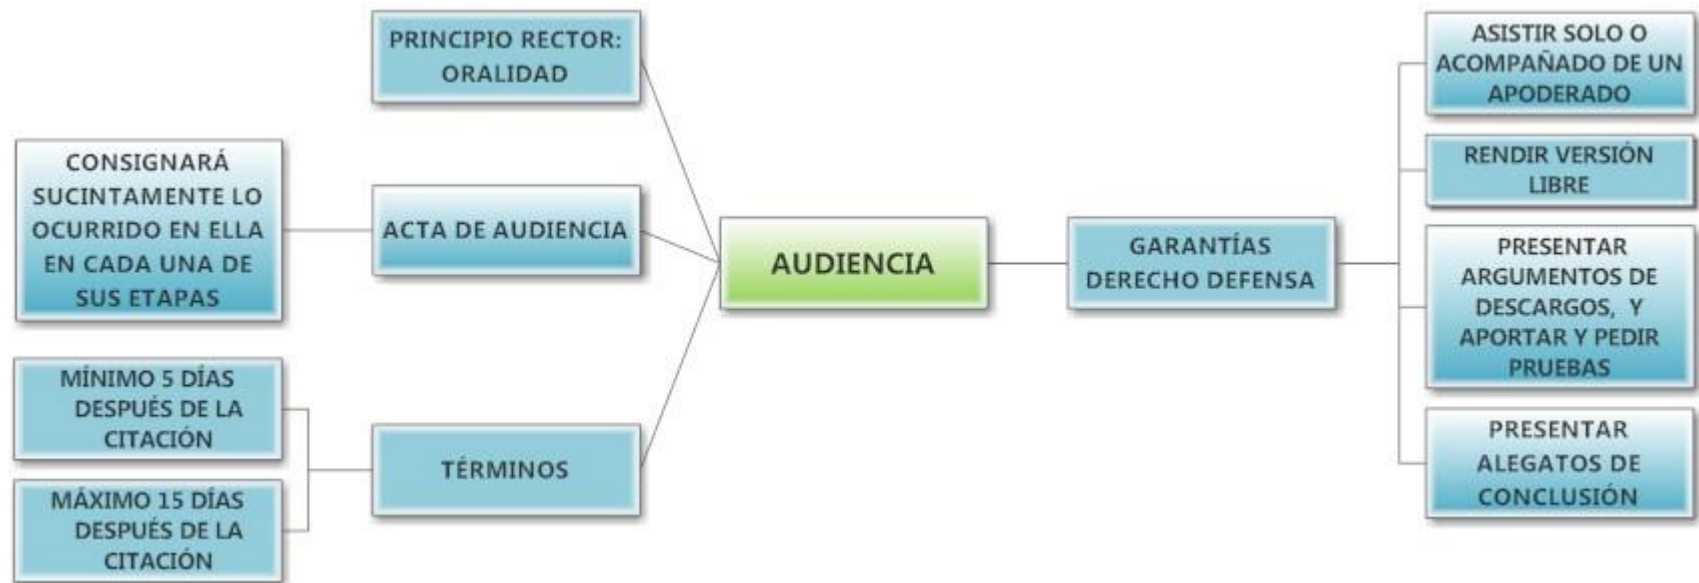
PRINCIPIO RECTOR: ORALIDAD

CONSIGNARÁ SUCINTAMENTE LO OCURRIDO EN ELLA EN CADA UNA DE SUS ETAPAS

ACTA DE AUDIENCIA

AUDIENCIA

MÍNIMO 5 DÍAS DESPUÉS DE LA CITACIÓN

MÁXIMO 15 DÍAS DESPUÉS DE LA CITACIÓN

TÉRMINOS

GARANTÍAS DERECHO DEFENSA

ASISTIR SOLO O ACOMPAÑADO DE UN APODERADO

RENDIR VERSIÓN LIBRE

PRESENTAR ARGUMENTOS DE DESCARGOS, Y APORTAR Y PEDIR PRUEBAS

PRESENTAR ALEGATOS DE CONCLUSIÓN